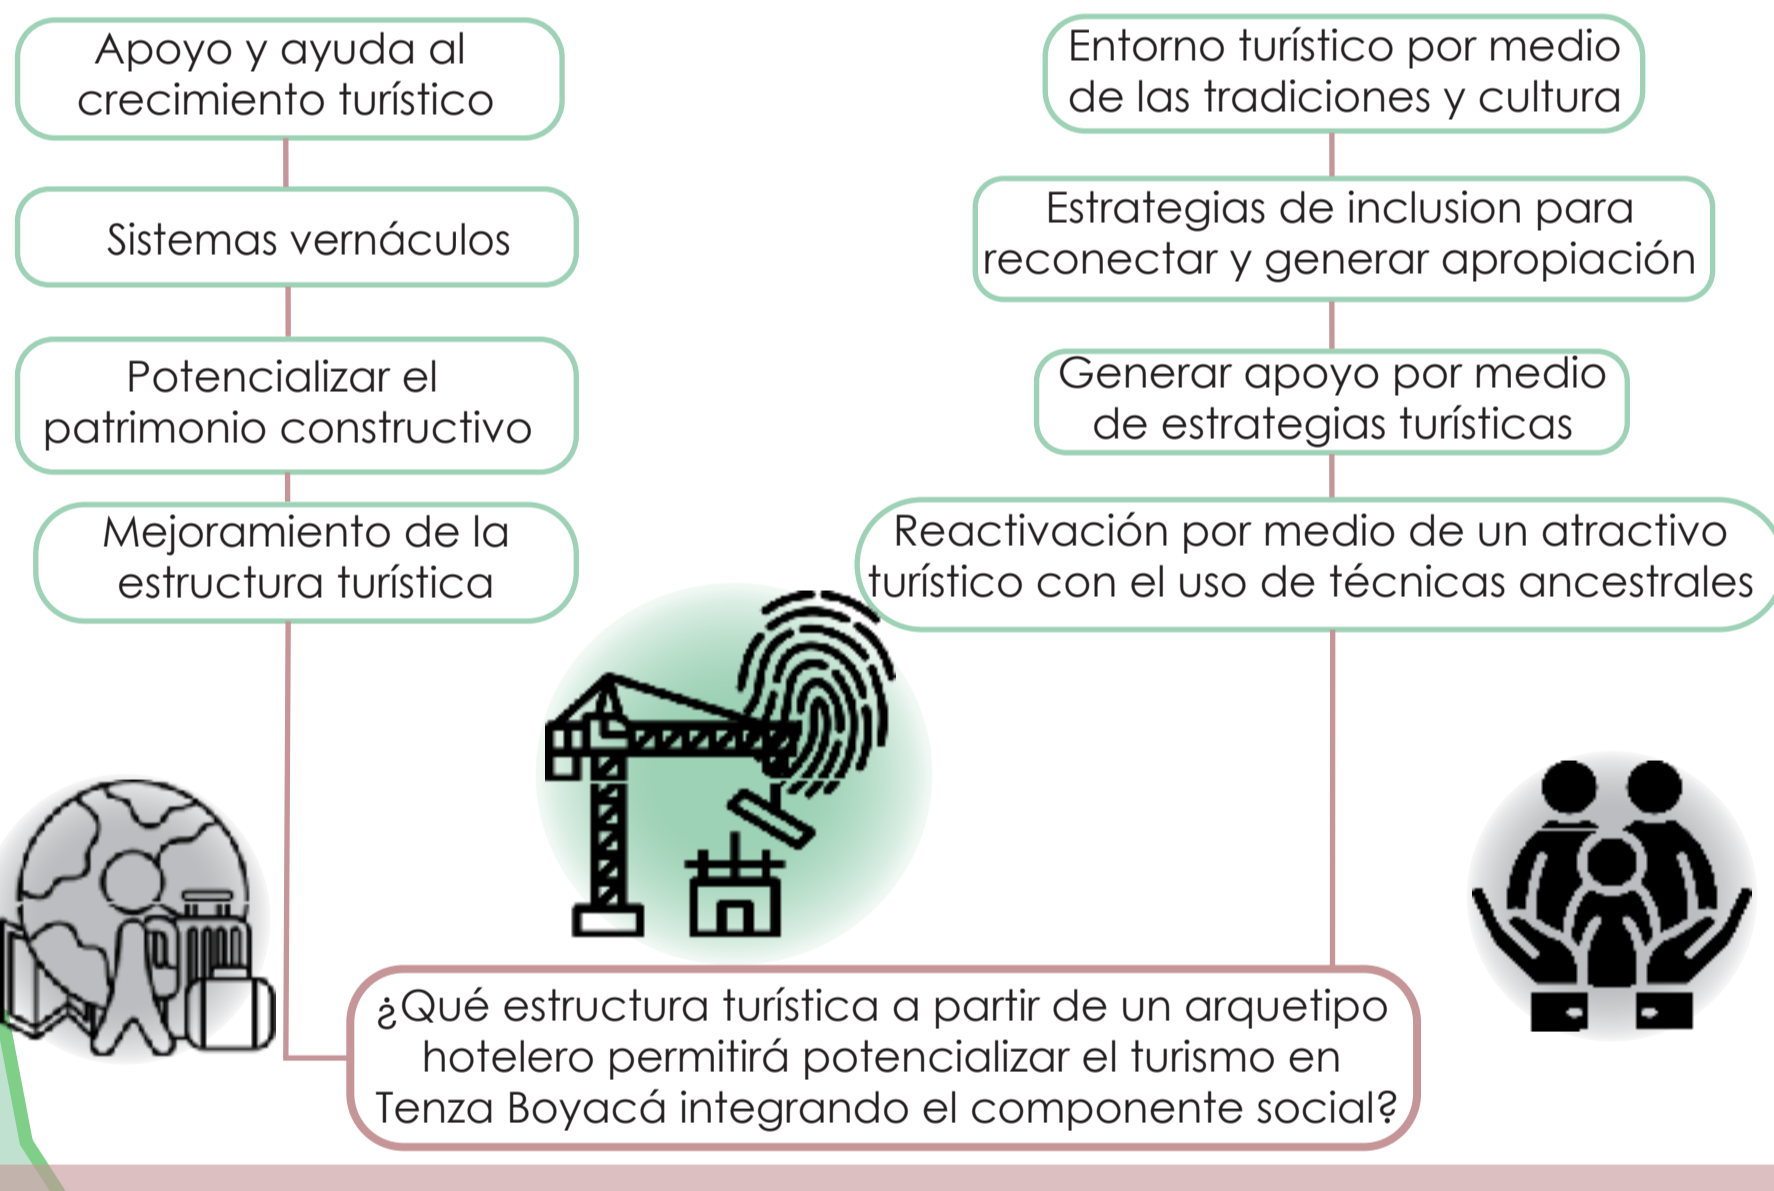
Apoyo y ayuda al crecimiento turístico

Sistemas vernáculos

Potencializar el patrimonio constructivo

Mejoramiento de la estructura turística

Entorno turístico por medio de las tradiciones y cultura

Estrategias de inclusion para reconectar y generar apropiación

Generar apoyo por medio de estrategias turísticas

Reactivación por medio de un atractivo turístico con el uso de técnicas ancestrales

¿Qué estructura turística a partir de un arquetipo hotelero permitirá potencializar el turismo en Tenza Boyacá integrando el componente social?